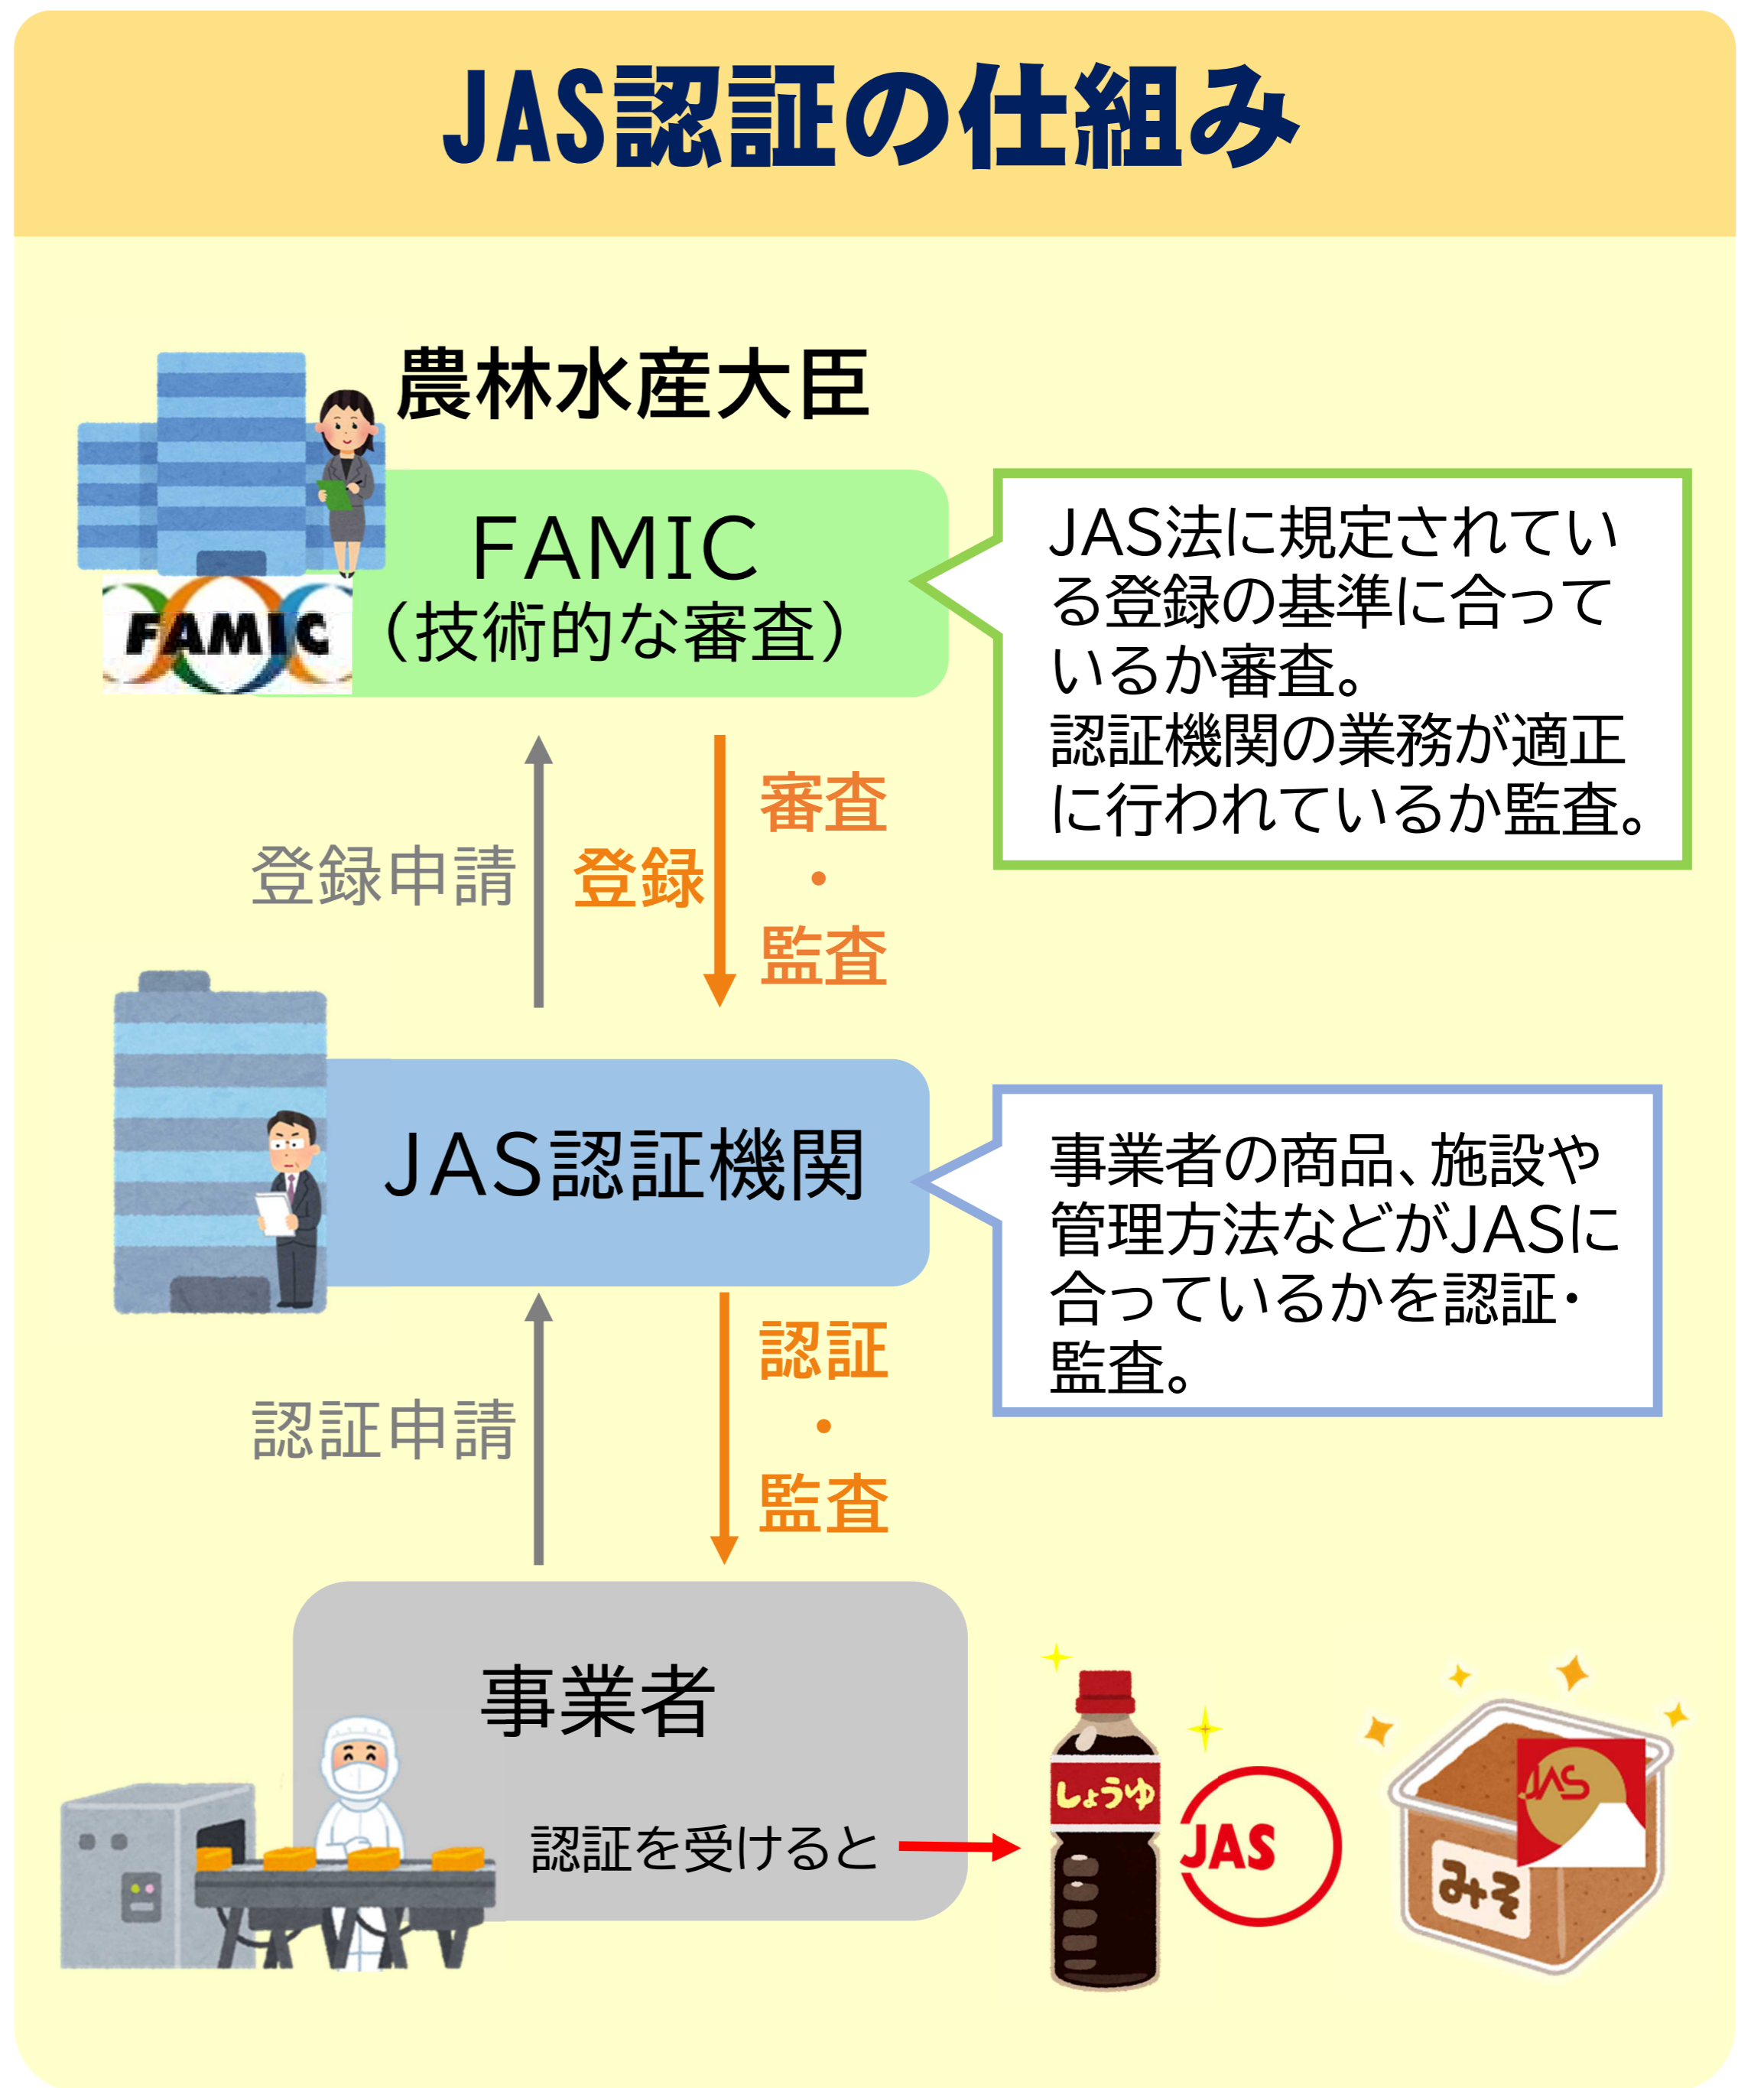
JAS認証の仕組み

農林水産大臣

FAMIC

FAMIC
（技術的な審査）

JAS法に規定されている登録の基準に合っているか審査。
認証機関の業務が適正に行われているか監査。

登録申請

登録

審査
・
監査

JAS認証機関

事業者の商品、施設や管理方法などがJASに合っているかを認証・監査。

認証申請

認証
・
監査

事業者

認証を受けると

しょうゆ

JAS

JAS

みそ